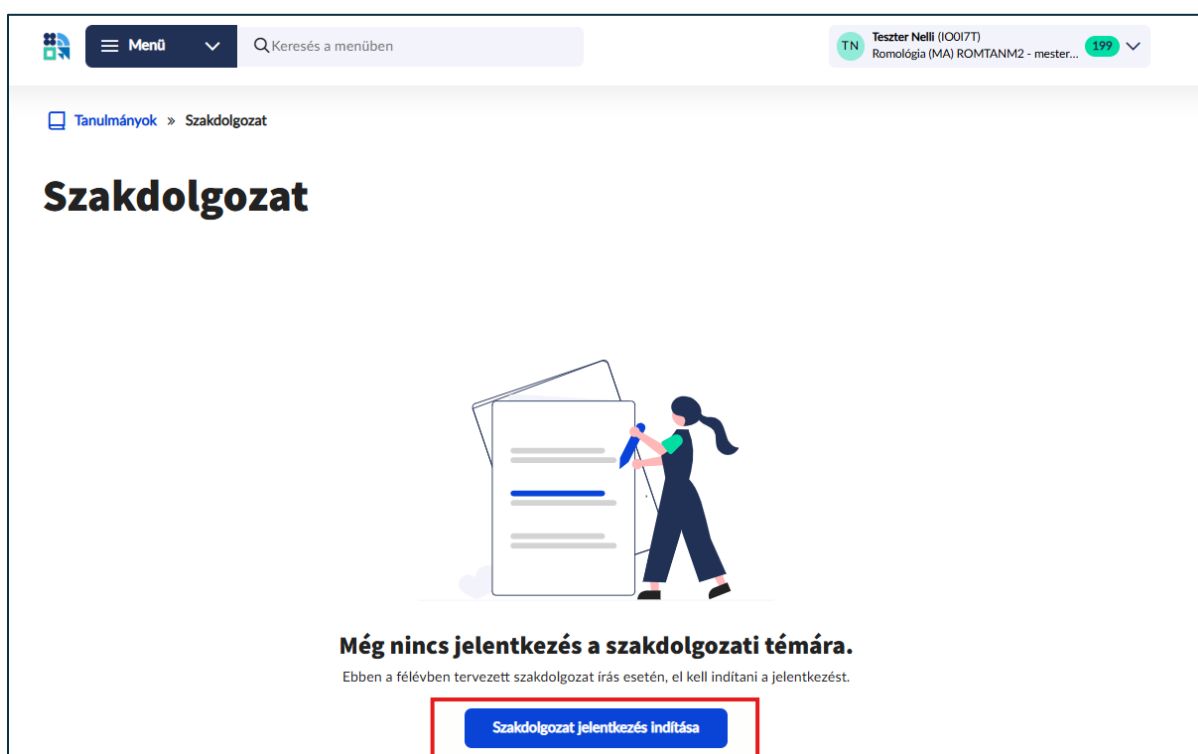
Menü

Keresés a menüben

TN Teszter Nelli (IO0I7T)
Romológia (MA) ROMTANM2 - mester...
199

Tanulmányok » Szakdolgozat

Szakdolgozat

Még nincs jelentkezés a szakdolgozati témára.

Ebben a félévben tervezett szakdolgozat írás esetén, el kell indítani a jelentkezést.

Szakdolgozat jelentkezés indítása